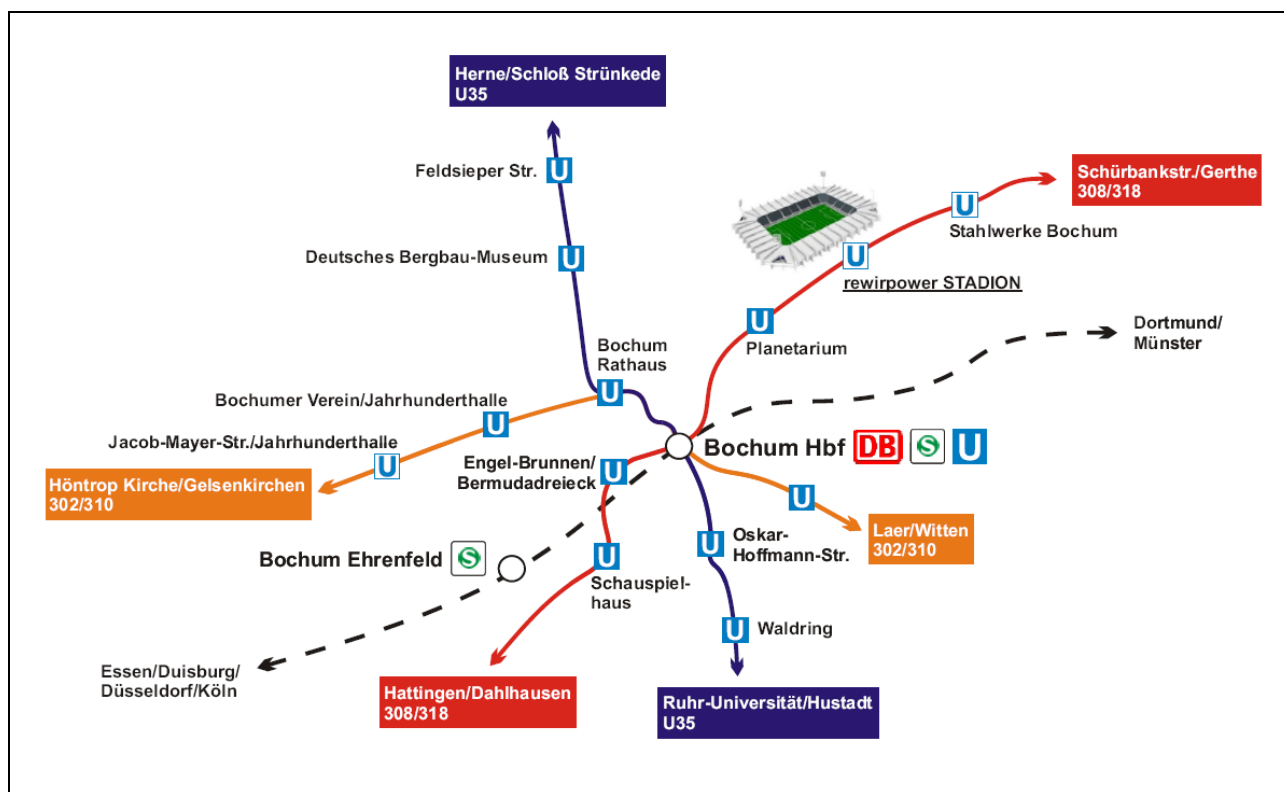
Herne/Schloß Strünkede
U35

Feldsieper Str. U

Deutsches Bergbau-Museum U

Schürbankstr./Gerthe
308/318

U Stahlwerke Bochum

U rewirpower STADION

U Planetarium

Dortmund/
Münster

Bochum Rathaus U

Bochumer Verein/Jahrhunderthalle U

Jacob-Mayer-Str./Jahrhunderthalle U

Höntrop Kirche/Gelsenkirchen
302/310

Engel-Brunnen/ Bermudadreieck U

Bochum Hbf DB S U

U

Laer/Witten
302/310

Bochum Ehrenfeld S

U Schauspielhaus

U Oskar-Hoffmann-Str.

U Waldring

Essen/Duisburg/
Düsseldorf/Köln

Hattingen/Dahlhausen
308/318

Ruhr-Universität/Hustadt
U35